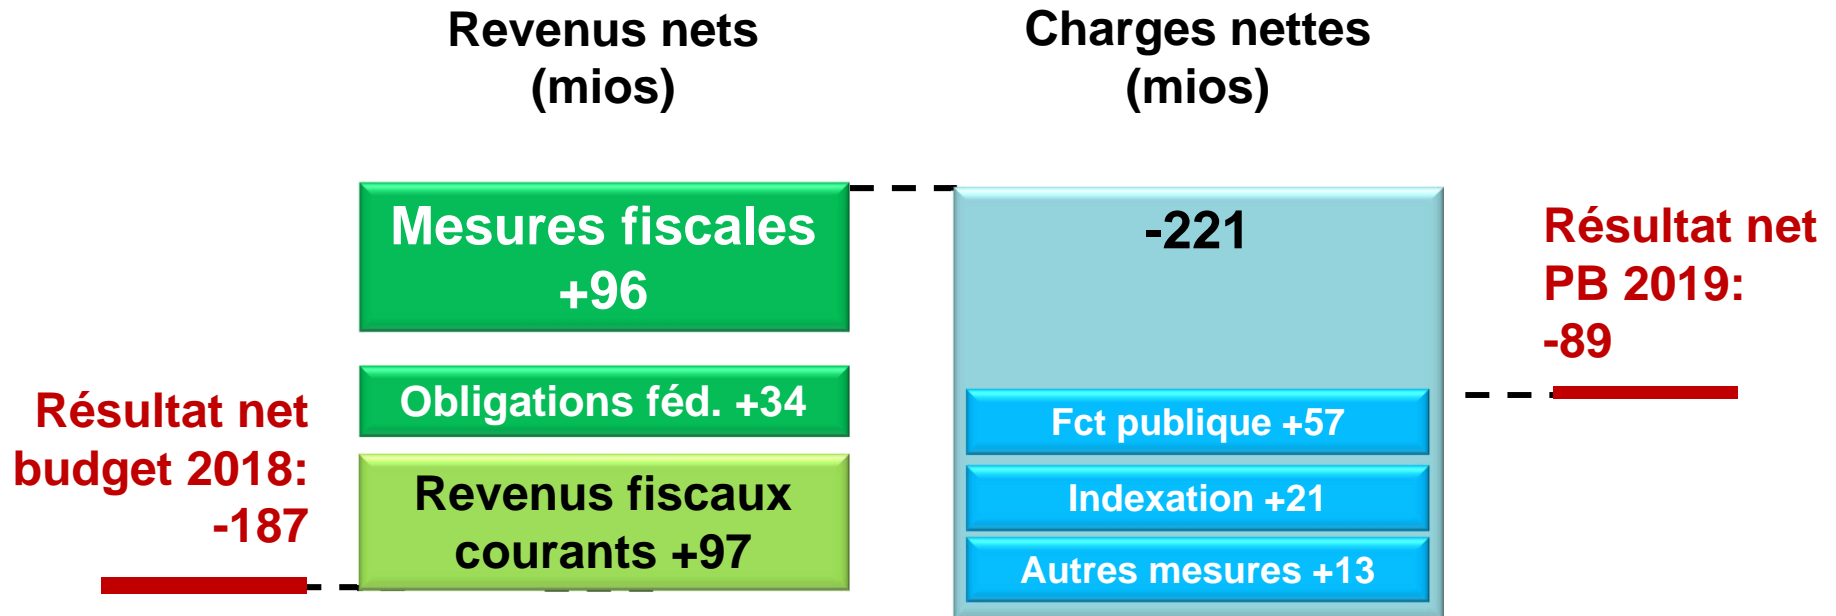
Revenus nets (mios)

Charges nettes (mios)

Mesures fiscales +96

Obligations féd. +34

Revenus fiscaux courants +97

-221

Fct publique +57

Indexation +21

Autres mesures +13

Résultat net budget 2018: -187

Résultat net PB 2019: -89